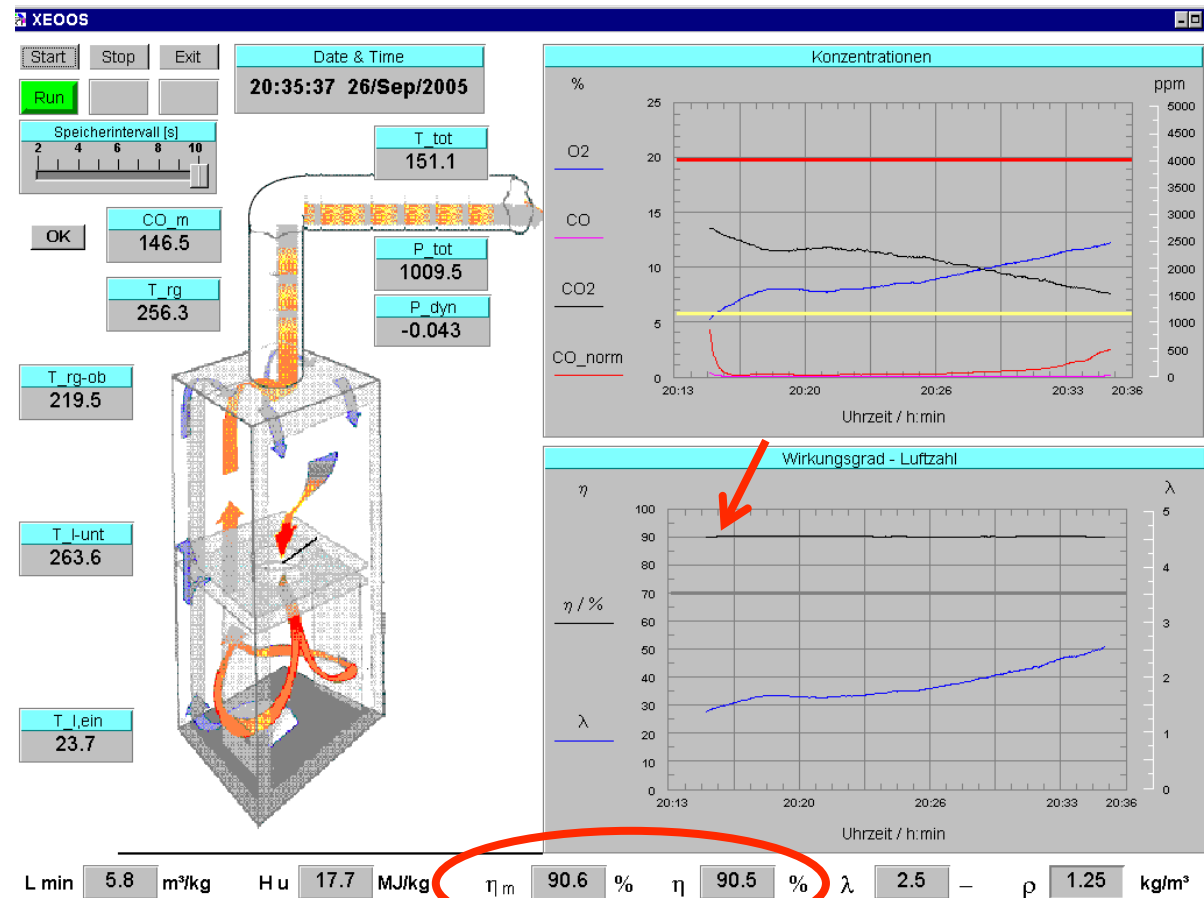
XEOOS

Start Stop Exit

Run

Date & Time
20:35:37 26/Sep/2005

Speicherintervall [s]
2 4 6 8 10

OK

CO_m
146.5

T_rg
256.3

T_tot
151.1

P_tot
1009.5

P_dyn
-0.043

T_rg-ob
219.5

T_l-unt
263.6

T_l,ein
23.7

Konzentrationen

%
ppm

O2
CO
CO2
CO_norm

25
20
15
10
5
0

5000
4500
4000
3500
3000
2500
2000
1500
1000
500
0

20:13 20:20 20:26 20:33 20:36

Uhrzeit / h:min

Wirkungsgrad - Luftzahl

$\eta$
$\lambda$

$\eta$ / %
$\lambda$

100
90
80
70
60
50
40
30
20
10
0

5
4
3
2
1
0

20:13 20:20 20:26 20:33 20:36

Uhrzeit / h:min

L min 5.8 m³/kg H u 17.7 MJ/kg $\eta_m$ 90.6 % $\eta$ 90.5 % $\lambda$ 2.5 – $\rho$ 1.25 kg/m³